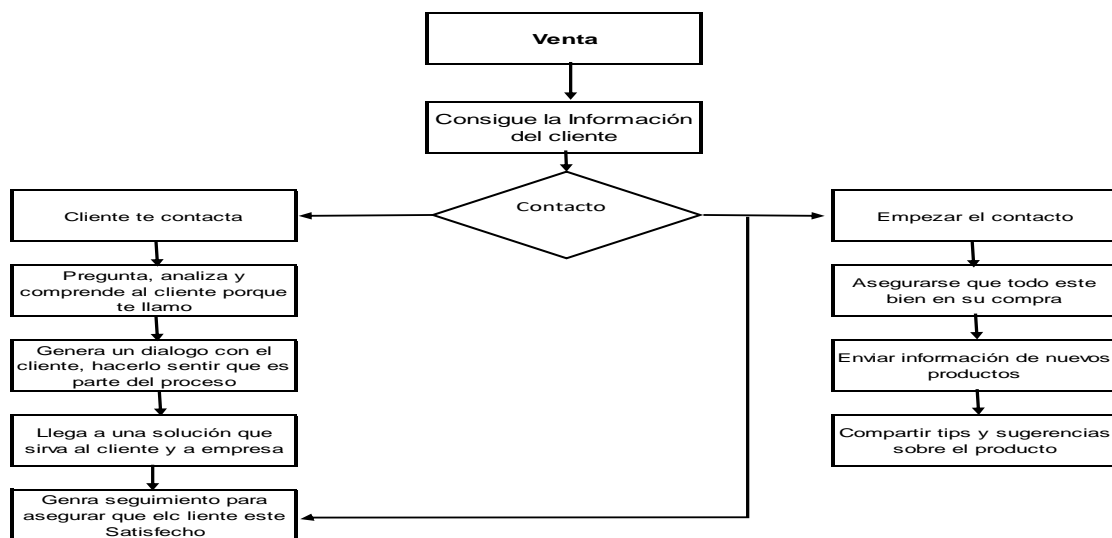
Venta

Consigue la Información del cliente

Contacto

Cliente te contacta

Pregunta, analiza y comprende al cliente porque te llamo

Genera un dialogo con el cliente, hacerlo sentir que es parte del proceso

Llega a una solución que sirva al cliente y a empresa

Genra seguimiento para asegurar que elc liente este Satisfecho

Empezar el contacto

Asegurarse que todo este bien en su compra

Enviar información de nuevos productos

Compartir tips y sugerencias sobre el producto